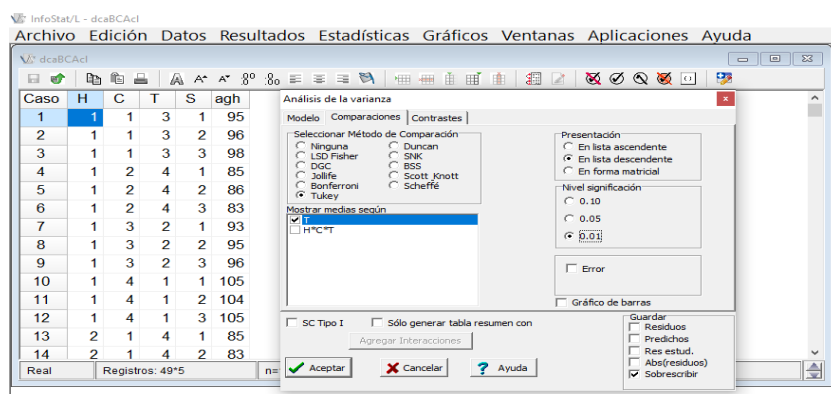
InfoStat/L - dcaBCAcl

Archivo Edición Datos Resultados Estadísticas Gráficos Ventanas Aplicaciones Ayuda

dcaBCAcl

| Caso | H | C | T | S | agh |
|---|---|---|---|---|---|
| 1 | 1 | 1 | 3 | 1 | 95 |
| 2 | 1 | 1 | 3 | 2 | 96 |
| 3 | 1 | 1 | 3 | 3 | 98 |
| 4 | 1 | 2 | 4 | 1 | 85 |
| 5 | 1 | 2 | 4 | 2 | 86 |
| 6 | 1 | 2 | 4 | 3 | 83 |
| 7 | 1 | 3 | 2 | 1 | 93 |
| 8 | 1 | 3 | 2 | 2 | 95 |
| 9 | 1 | 3 | 2 | 3 | 96 |
| 10 | 1 | 4 | 1 | 1 | 105 |
| 11 | 1 | 4 | 1 | 2 | 104 |
| 12 | 1 | 4 | 1 | 3 | 105 |
| 13 | 2 | 1 | 4 | 1 | 85 |
| 14 | 2 | 1 | 4 | 2 | 83 |

Real | Registros: 49*5 | n=

Análisis de la varianza

Modelo | Comparaciones | Contrastes

Seleccionar Método de Comparación
Ninguna
LSD Fisher
DGC
Jollife
Bonferroni
Tukey
Duncan
SNK
BSS
Scott_Knott
Scheffé

Mostrar medias según
T
H*C*T

Presentación
En lista ascendente
En lista descendente
En forma matricial

Nivel significación
0.10
0.05
0.01

Error

Gráfico de barras

SC Tipo I
Sólo generar tabla resumen con
Agregar Interacciones

Guardar
Residuos
Predichos
Res estud.
Abs(residuos)
Sobrescribir

Aceptar
Cancelar
Ayuda